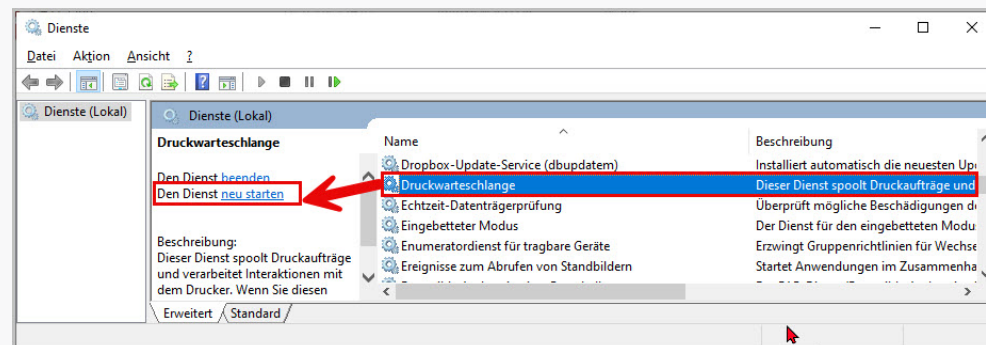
Dienste

Datei Aktion Ansicht ?

Dienste (Lokal)

Dienste (Lokal)

Druckwarteschlange

Den Dienst beenden
Den Dienst neu starten

Beschreibung:
Dieser Dienst spoolt Druckaufträge und verarbeitet Interaktionen mit dem Drucker. Wenn Sie diesen

| Name | Beschreibung |
|---|---|
| Dropbox-Update-Service (dbupdatem) | Installiert automatisch die neuesten Up |
| Druckwarteschlange | Dieser Dienst spoolt Druckaufträge und |
| Echtzeit-Datenträgerprüfung | Überprüft mögliche Beschädigungen de |
| Eingebetteter Modus | Der Dienst für den eingebetteten Modu |
| Enumeratordienst für tragbare Geräte | Erzwingt Gruppenrichtlinien für Wechse |
| Ereignisse zum Abrufen von Standbildern | Startet Anwendungen im Zusammenha |

Erweitert / Standard